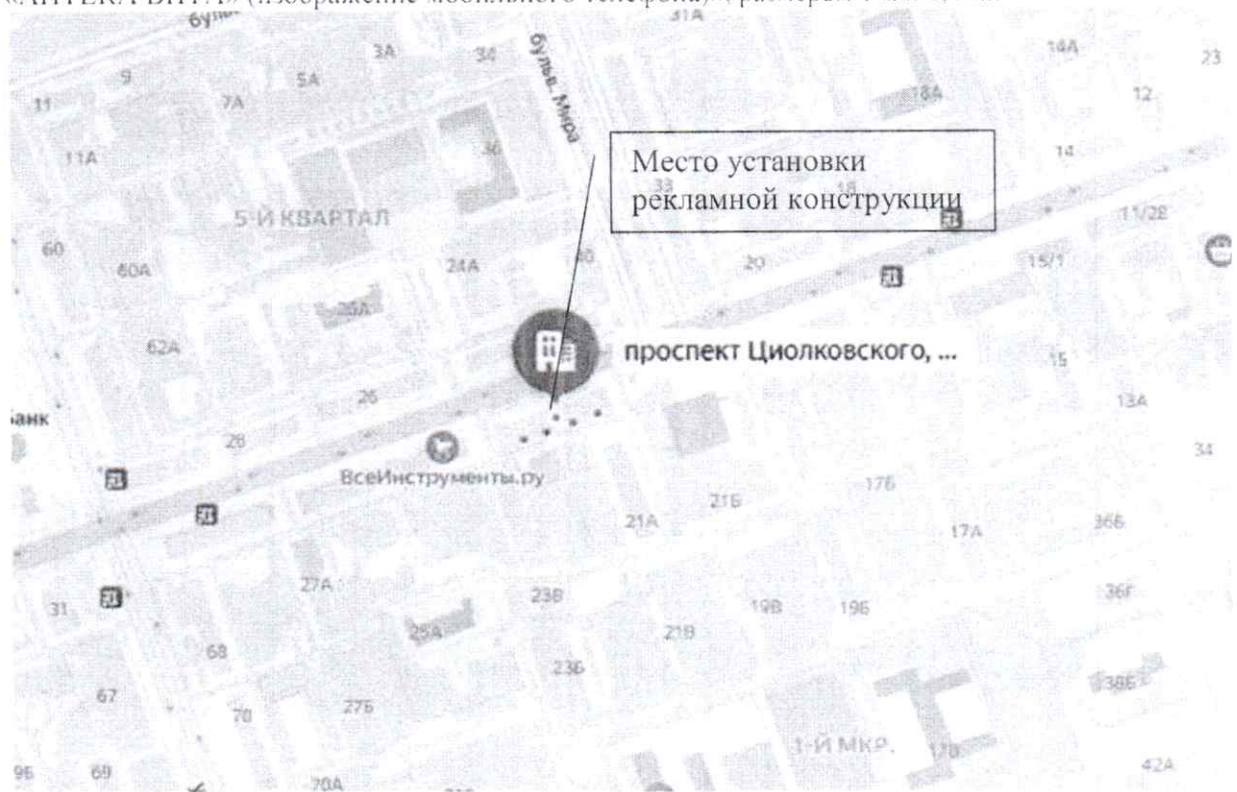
«АПТЕКА ВИТА» (изображение мобильного телефона) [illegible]

бул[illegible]
31А
3А
34
бульв. Мира
14А
23
9
5А
18А
12
11
7А
11А
36
Место установки рекламной конструкции
14
33
18
5-Й КВАРТАЛ
11/28
60
24А
40
20
15/1
60А
26А
62А
проспект Циолковского, ...
15
26
13А
анк
28
34
ВсеИнструменты.ру
17Б
21Б
21А
17А
36Б
27А
23В
36Г
31
19В
19Б
25А
21В
68
23Б
38Б
67
27Б
70
1-Й МКР.
17В
96
69
70А
42А